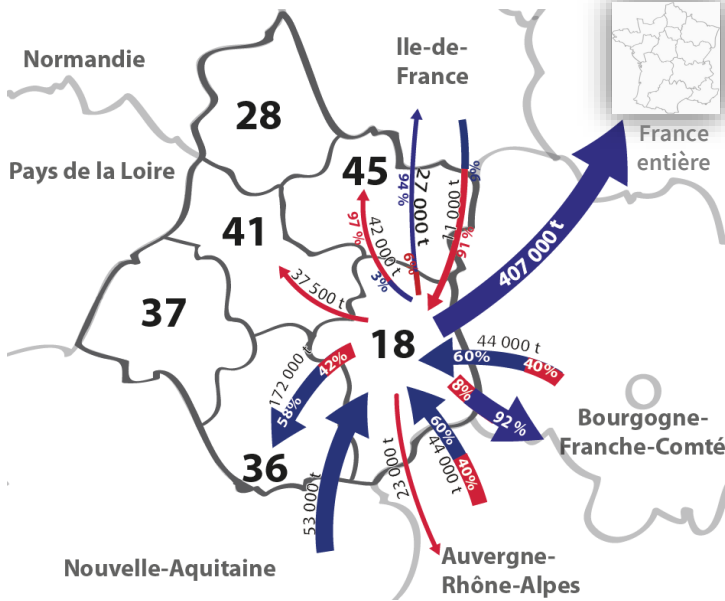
Normandie

Ile-de-France

France entière

Pays de la Loire

28

45

41

37

18

36

94 %

27 000 t

11 000 t

9%

97%

42 000 t

6%

91%

3%

37 500 t

407 000 t

44 000 t

60%

40%

172 000 t

42%

58%

8%

92 %

60%

44 000 t

40%

23 000 t

53 000 t

Bourgogne-Franche-Comté

Nouvelle-Aquitaine

Auvergne-Rhône-Alpes